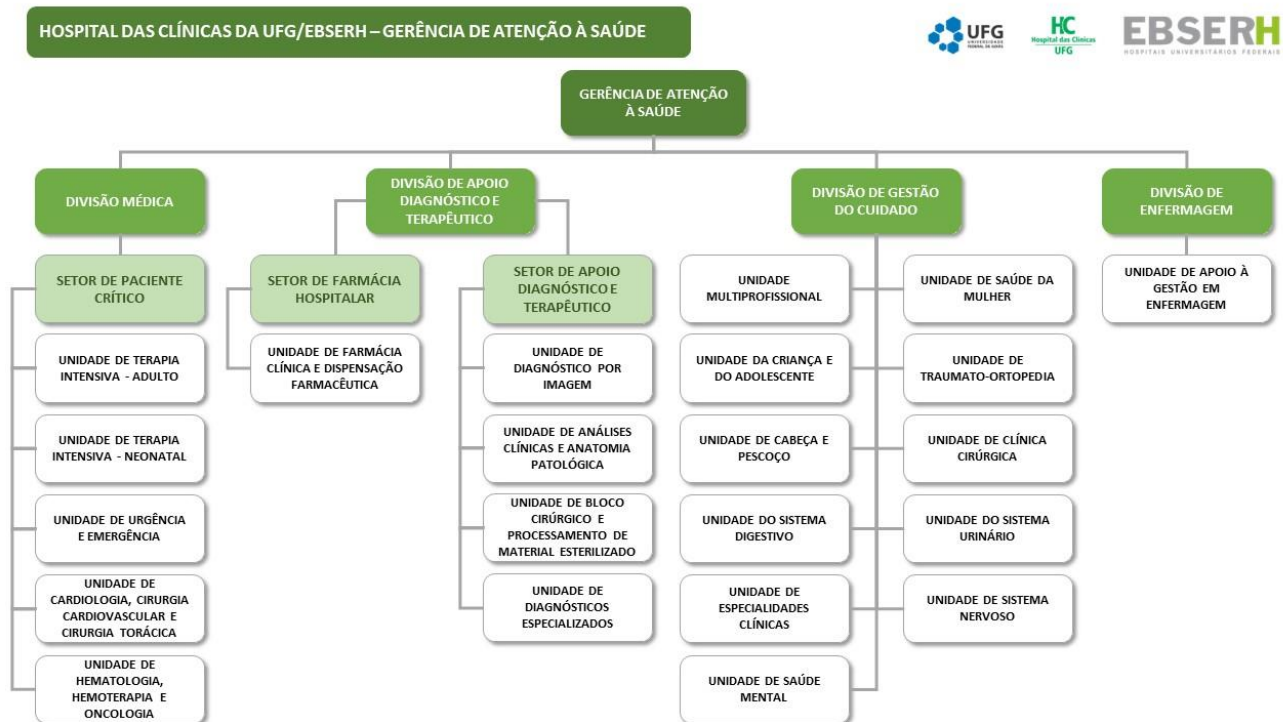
HOSPITAL DAS CLÍNICAS DA UFG/EBSERH – GERÊNCIA DE ATENÇÃO À SAÚDE

UFG

HC
Hospital das Clínicas
UFG

EBSERH
HOSPITAIS UNIVERSITÁRIOS FEDERAIS

GERÊNCIA DE ATENÇÃO À SAÚDE

DIVISÃO MÉDICA

SETOR DE PACIENTE CRÍTICO

UNIDADE DE TERAPIA INTENSIVA - ADULTO

UNIDADE DE TERAPIA INTENSIVA - NEONATAL

UNIDADE DE URGÊNCIA E EMERGÊNCIA

UNIDADE DE CARDIOLOGIA, CIRURGIA CARDIOVASCULAR E CIRURGIA TORÁCICA

UNIDADE DE HEMATOLOGIA, HEMOTERAPIA E ONCOLOGIA

DIVISÃO DE APOIO DIAGNÓSTICO E TERAPÊUTICO

SETOR DE FARMÁCIA HOSPITALAR

UNIDADE DE FARMÁCIA CLÍNICA E DISPENSAÇÃO FARMACÊUTICA

SETOR DE APOIO DIAGNÓSTICO E TERAPÊUTICO

UNIDADE DE DIAGNÓSTICO POR IMAGEM

UNIDADE DE ANÁLISES CLÍNICAS E ANATOMIA PATOLÓGICA

UNIDADE DE BLOCO CIRÚRGICO E PROCESSAMENTO DE MATERIAL ESTERILIZADO

UNIDADE DE DIAGNÓSTICOS ESPECIALIZADOS

DIVISÃO DE GESTÃO DO CUIDADO

UNIDADE MULTIPROFISSIONAL

UNIDADE DA CRIANÇA E DO ADOLESCENTE

UNIDADE DE CABEÇA E PESCOÇO

UNIDADE DO SISTEMA DIGESTIVO

UNIDADE DE ESPECIALIDADES CLÍNICAS

UNIDADE DE SAÚDE MENTAL

UNIDADE DE SAÚDE DA MULHER

UNIDADE DE TRAUMATO-ORTOPEDIA

UNIDADE DE CLÍNICA CIRÚRGICA

UNIDADE DO SISTEMA URINÁRIO

UNIDADE DE SISTEMA NERVOSO

DIVISÃO DE ENFERMAGEM

UNIDADE DE APOIO À GESTÃO EM ENFERMAGEM